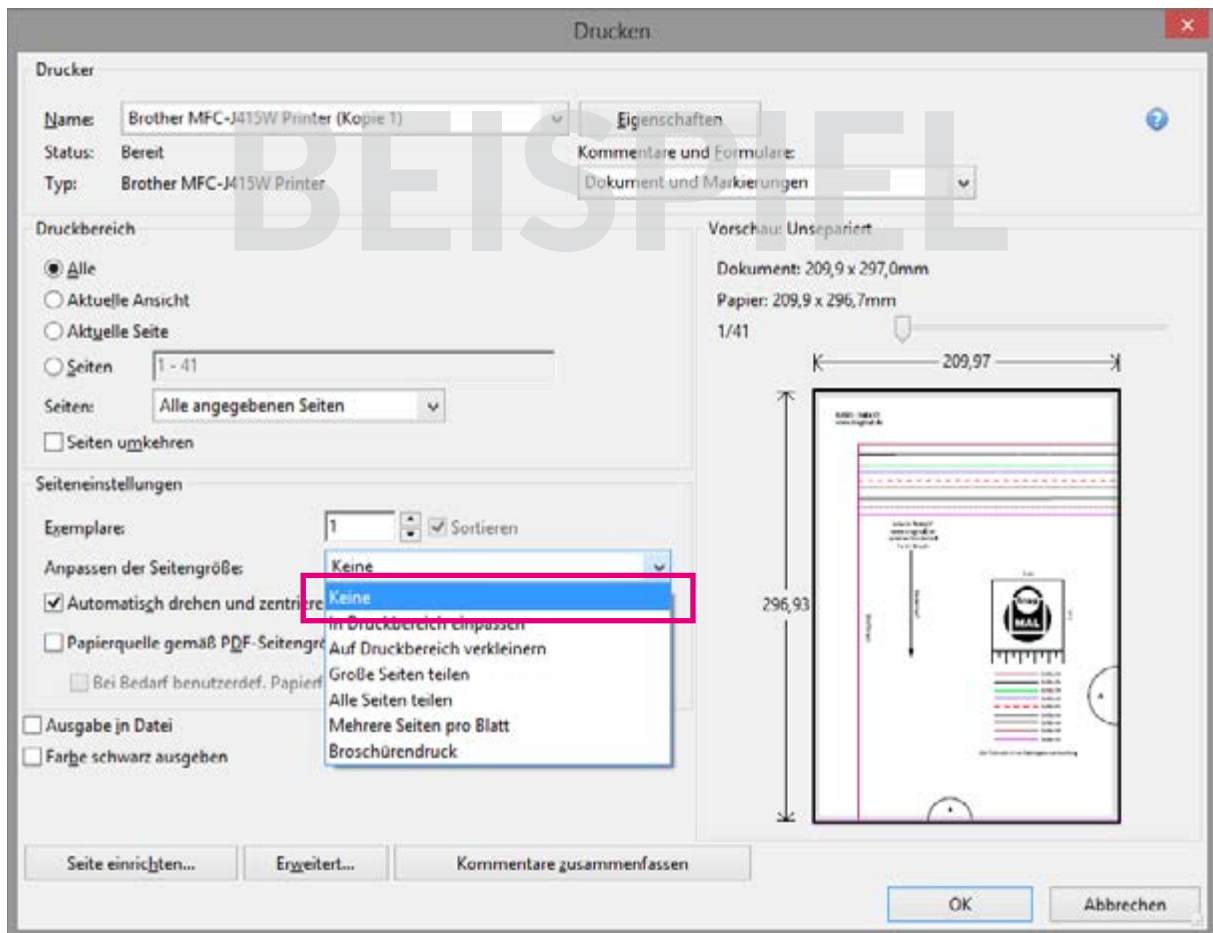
Drucken

×

BEISPIEL

Drucker

Name: Brother MFC-J415W Printer (Kopie 1)

Eigenschaften

Status: Bereit

Typ: Brother MFC-J415W Printer

Kommentare und Formulare:

Dokument und Markierungen

Druckbereich

Alle

Aktuelle Ansicht

Aktuelle Seite

Seiten 1 - 41

Seiten: Alle angegebenen Seiten

Seiten umkehren

Seiteneinstellungen

Exemplare: 1

Sortieren

Anpassen der Seitengröße: Keine

Keine

In Druckbereich einpassen

Auf Druckbereich verkleinern

Große Seiten teilen

Alle Seiten teilen

Mehrere Seiten pro Blatt

Broschürendruck

Automatisch drehen und zentriere

Papierquelle gemäß PDF-Seitengrö

Bei Bedarf benutzerdef. Papierf

Ausgabe in Datei

Farbe schwarz ausgeben

Vorschau: Unsepariert

Dokument: 209,9 x 297,0mm

Papier: 209,9 x 296,7mm

1/41

209,97

296,93

Seite einrichten...

Erweitert...

Kommentare zusammenfassen

OK

Abbrechen